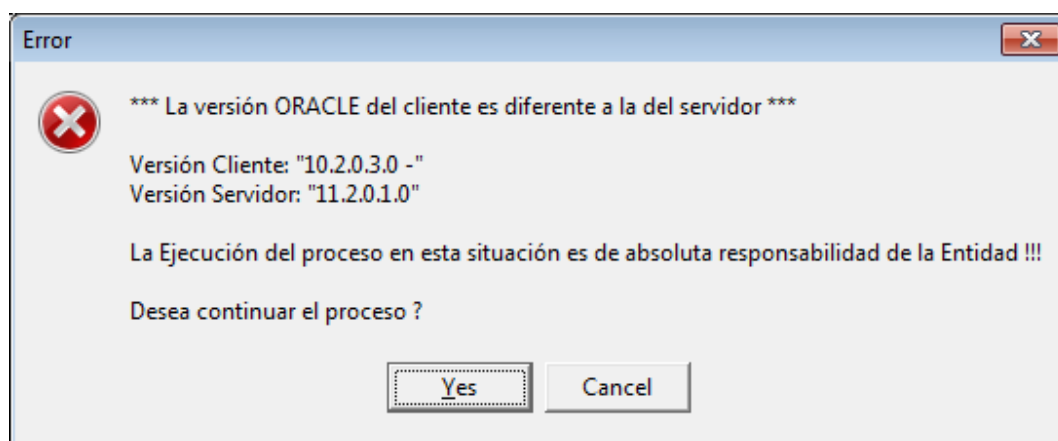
Error

*** La versión ORACLE del cliente es diferente a la del servidor ***

Versión Cliente: "10.2.0.3.0 -"
Versión Servidor: "11.2.0.1.0"

La Ejecución del proceso en esta situación es de absoluta responsabilidad de la Entidad !!!

Desea continuar el proceso ?

Yes

Cancel